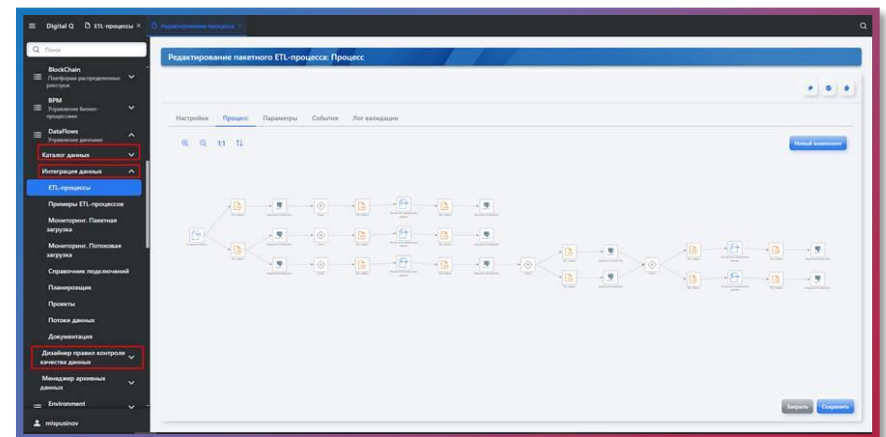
Digital Q ETL-процессы × Редактирование процесса ×

Поиск

BlockChain
Платформа распределенных реестров

BPM
Управление бизнес-процессами

DataFlows
Управление данными

Каталог данных

Интеграция данных

ETL-процессы

Примеры ETL-процессов

Мониторинг. Пакетная загрузка

Мониторинг. Потоковая загрузка

Справочник подключений

Планировщик

Проекты

Потоки данных

Документация

Дизайнер правил контроля качества данных

Менеджер архивных данных

Environment

mispusinov

Редактирование пакетного ETL-процесса: Процесс

Настройки Процесс Параметры События Лог валидации

1:1

Новый компонент

Закрыть Сохранить